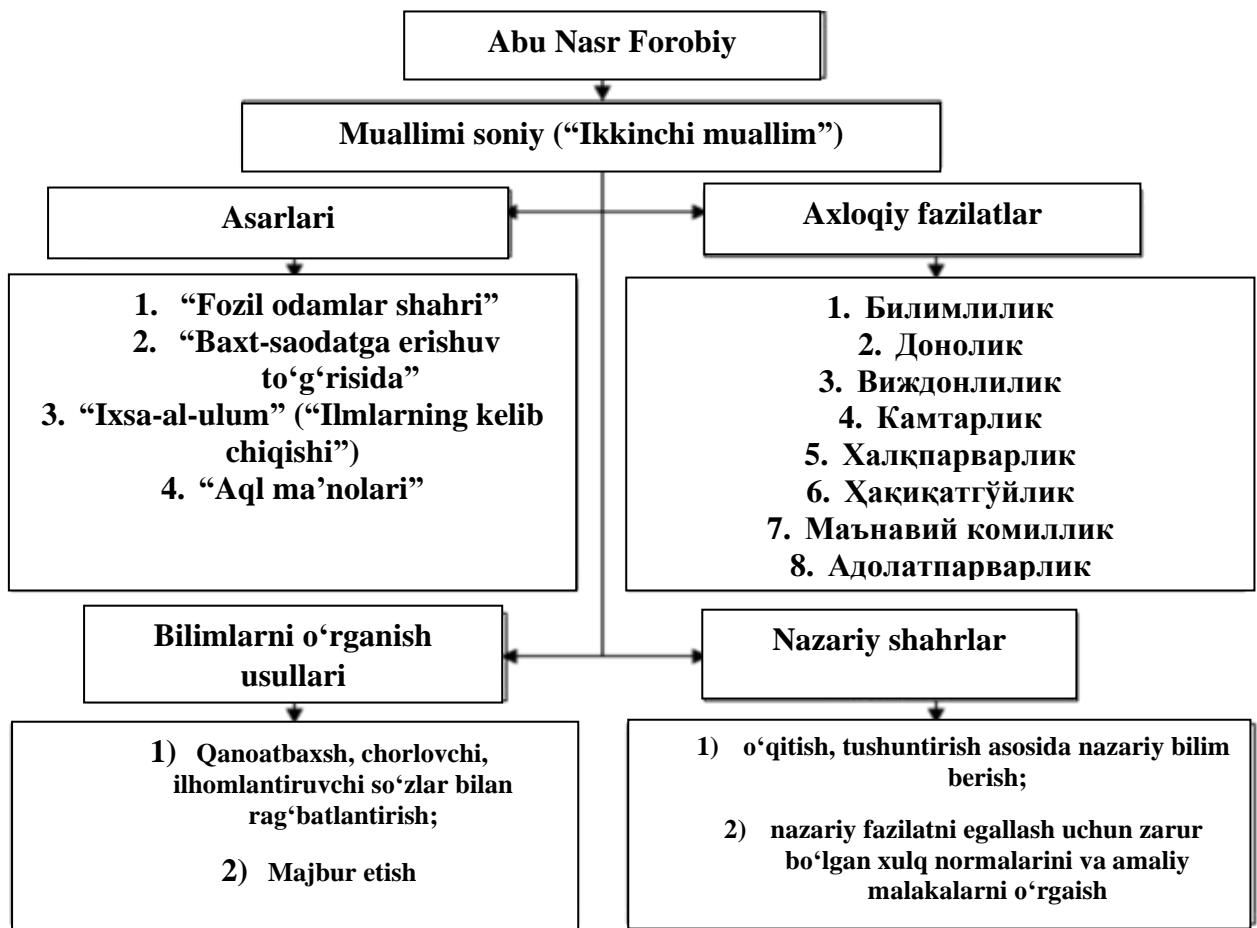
Abu Nasr Forobiy

Muallimi soniy (“Ikkinchi muallim”)

Asarlari

Axloqiy fazilatlar

1. “Fozil odamlar shahri”
2. “Baxt-saodatga erishuv to‘g‘risida”
3. “Ixsa-al-ulum” (“Ilmlarning kelib chiqishi”)
4. “Aql ma’nolari”

1. Билимлилик
2. Донолик
3. Виждонлилик
4. Камтарлик
5. Халқпарварлик
6. Ҳақиқатгўйлик
7. Маънавий комиллик
8. Адолатпарварлик

Bilimlarni o‘rganish usullari

Nazariy shahrlar

1) Qanoatbaxsh, chorlovchi, ilhomlantiruvchi so‘zlar bilan rag‘batlantirish;

2) Majbur etish

1) o‘qitish, tushuntirish asosida nazariy bilim berish;

2) nazariy fazilatni egallash uchun zarur bo‘lgan xulq normalarini va amaliy malakalarni o‘rgaish